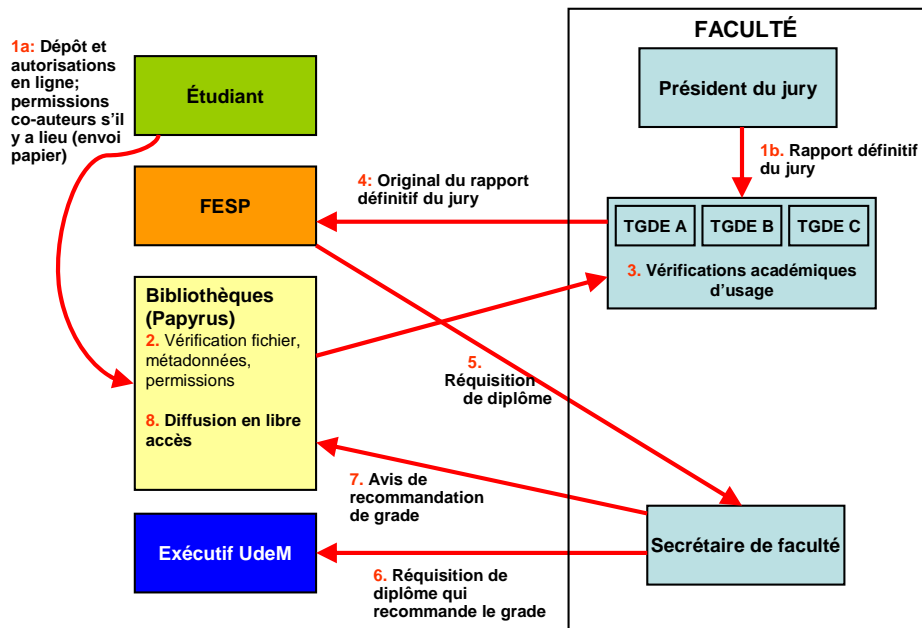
1a: Dépôt et autorisations en ligne; permissions co-auteurs s'il y a lieu (envoi papier)

Étudiant

FESP

Bibliothèques (Papyrus)
2. Vérification fichier, métadonnées, permissions

8. Diffusion en libre accès

Exécutif UdeM

FACULTÉ

Président du jury

1b. Rapport définitif du jury

4: Original du rapport définitif du jury

TGDE A

TGDE B

TGDE C

3. Vérifications académiques d'usage

5. Réquisition de diplôme

7. Avis de recommandation de grade

Secrétaire de faculté

6. Réquisition de diplôme qui recommande le grade